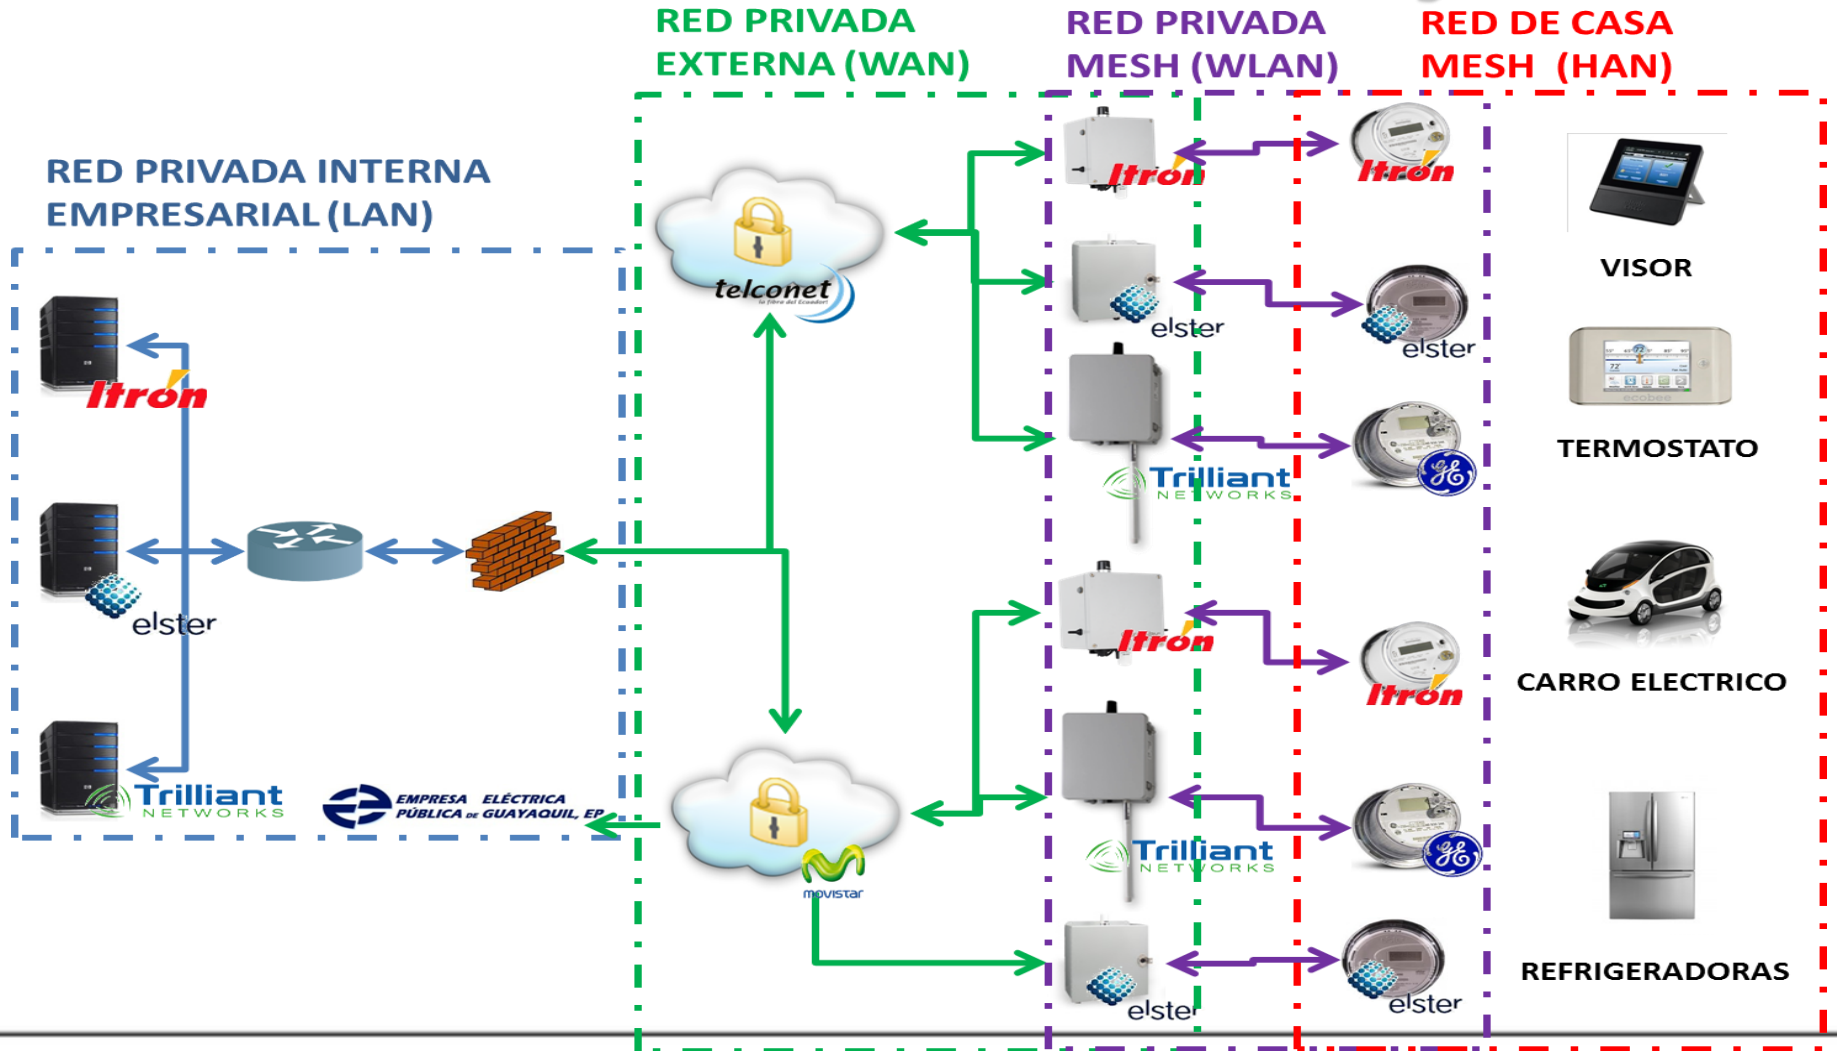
RED PRIVADA EXTERNA (WAN)

RED PRIVADA MESH (WLAN)

RED DE CASA MESH (HAN)

RED PRIVADA INTERNA EMPRESARIAL (LAN)

Itron

elster

Trilliant NETWORKS

EMPRESA ELÉCTRICA PÚBLICA DE GUAYAQUIL, EP

telconet

movistar

Itron

elster

Trilliant NETWORKS

Itron

Trilliant NETWORKS

elster

Itron

elster

GE

Itron

GE

elster

VISOR

TERMOSTATO

CARRO ELECTRICO

REFRIGERADORAS